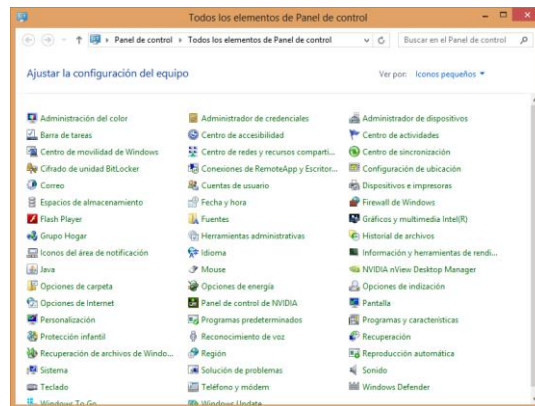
Todos los elementos de Panel de control

Panel de control › Todos los elementos de Panel de control

Buscar en el Panel de control

Ajustar la configuración del equipo

Ver por: Iconos pequeños ▾

| | | |
|---|---|---|
| Administración del color | Administrador de credenciales | Administrador de dispositivos |
| Barra de tareas | Centro de accesibilidad | Centro de actividades |
| Centro de movilidad de Windows | Centro de redes y recursos comparti... | Centro de sincronización |
| Cifrado de unidad BitLocker | Conexiones de RemoteApp y Escritor... | Configuración de ubicación |
| Correo | Cuentas de usuario | Dispositivos e impresoras |
| Espacios de almacenamiento | Fecha y hora | Firewall de Windows |
| Flash Player | Fuentes | Gráficos y multimedia Intel(R) |
| Grupo Hogar | Herramientas administrativas | Historial de archivos |
| Iconos del área de notificación | Idioma | Información y herramientas de rendi... |
| Java | Mouse | NVIDIA nView Desktop Manager |
| Opciones de carpeta | Opciones de energía | Opciones de indización |
| Opciones de Internet | Panel de control de NVIDIA | Pantalla |
| Personalización | Programas predeterminados | Programas y características |
| Protección infantil | Reconocimiento de voz | Recuperación |
| Recuperación de archivos de Windo... | Región | Reproducción automática |
| Sistema | Solución de problemas | Sonido |
| Teclado | Teléfono y módem | Windows Defender |
| Windows To Go | Windows Update | |